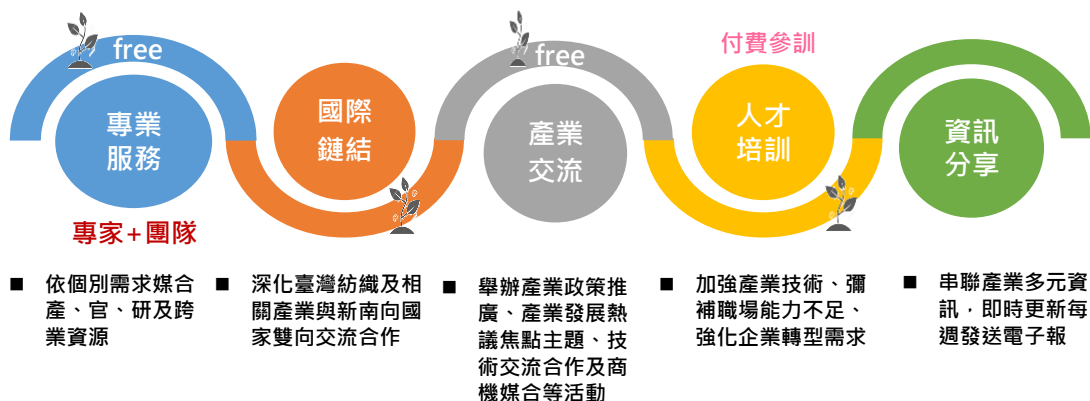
free

專業
服務

專家+團隊

國際
鏈結

free

產業
交流

付費參訓

人才
培訓

資訊
分享

■ 依個別需求媒合產、官、研及跨業資源

■ 深化臺灣紡織及相關產業與新南向國家雙向交流合作

■ 舉辦產業政策推廣、產業發展熱議焦點主題、技術交流合作及商機媒合等活動

■ 加強產業技術、彌補職場能力不足、強化企業轉型需求

■ 串聯產業多元資訊，即時更新每週發送電子報